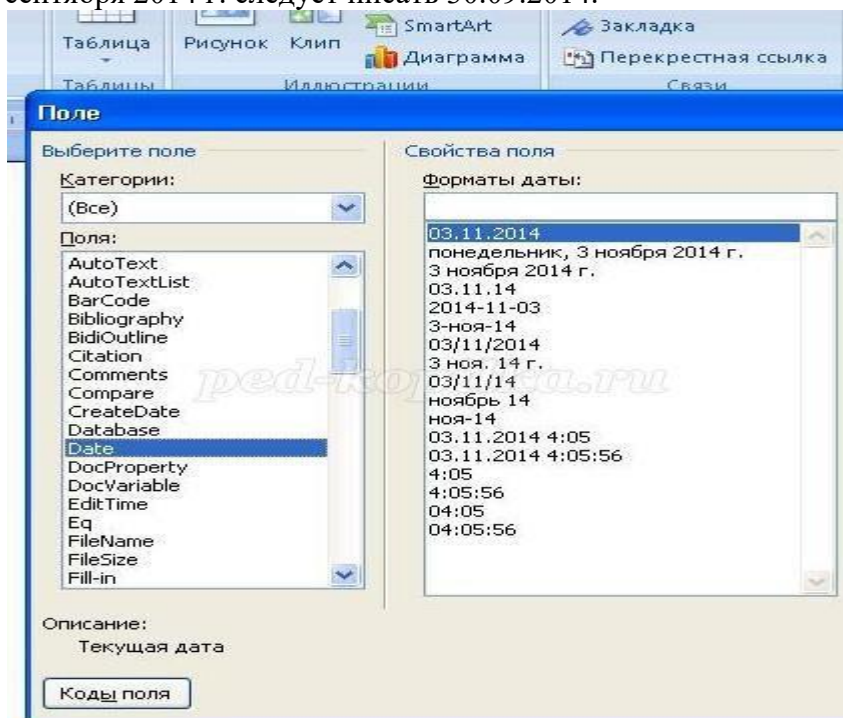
сентября 2014 г. следует писать 30.09.2014.

Таблица
Таблицы
Рисунок
Клип
SmartArt
Диаграмма
Иллюстрации
Закладка
Перекрестная ссылка
Связи

Поле

Выберите поле
Категории:
(Все)
Поля:
AutoText
AutoTextList
BarCode
Bibliography
BidiOutline
Citation
Comments
Compare
CreateDate
Database
Date
DocProperty
DocVariable
EditTime
Eq
FileName
FileSize
Fill-in

Свойства поля
Форматы даты:
03.11.2014
понедельник, 3 ноября 2014 г.
3 ноября 2014 г.
03.11.14
2014-11-03
3-ноя-14
03/11/2014
3 ноя. 14 г.
03/11/14
ноябрь 14
ноя-14
03.11.2014 4:05
03.11.2014 4:05:56
4:05
4:05:56
04:05
04:05:56

ped-kopilka.ru

Описание:
Текущая дата

Коды поля